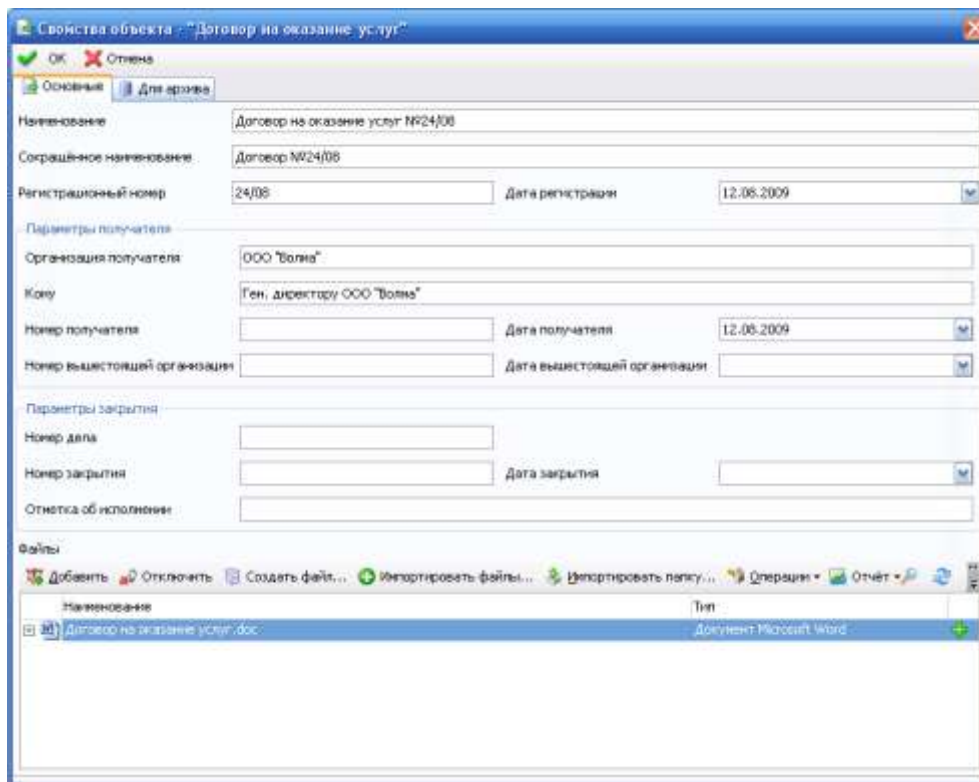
Свойства объекта - "Договор на оказание услуг"

OK Отмена

Основные Для архива

Наименование Договор на оказание услуг №24/08

Сокращённое наименование Договор №24/08

Регистрационный номер 24/08 Дата регистрации 12.08.2009

Параметры получателя

Организация получателя ООО "Волна"

Кому Ген. директору ООО "Волна"

Номер получателя Дата получателя 12.08.2009

Номер вышестоящей организации Дата вышестоящей организации

Параметры закрытия

Номер дела

Номер закрытия Дата закрытия

Отметка об исполнении

Файлы

Добавить Отключить Создать файл... Импортировать файлы... Импортировать папку... Операции Отчёт

| Наименование | Тип |
|---|---|
| Договор на оказание услуг.doc | Документ Microsoft Word |